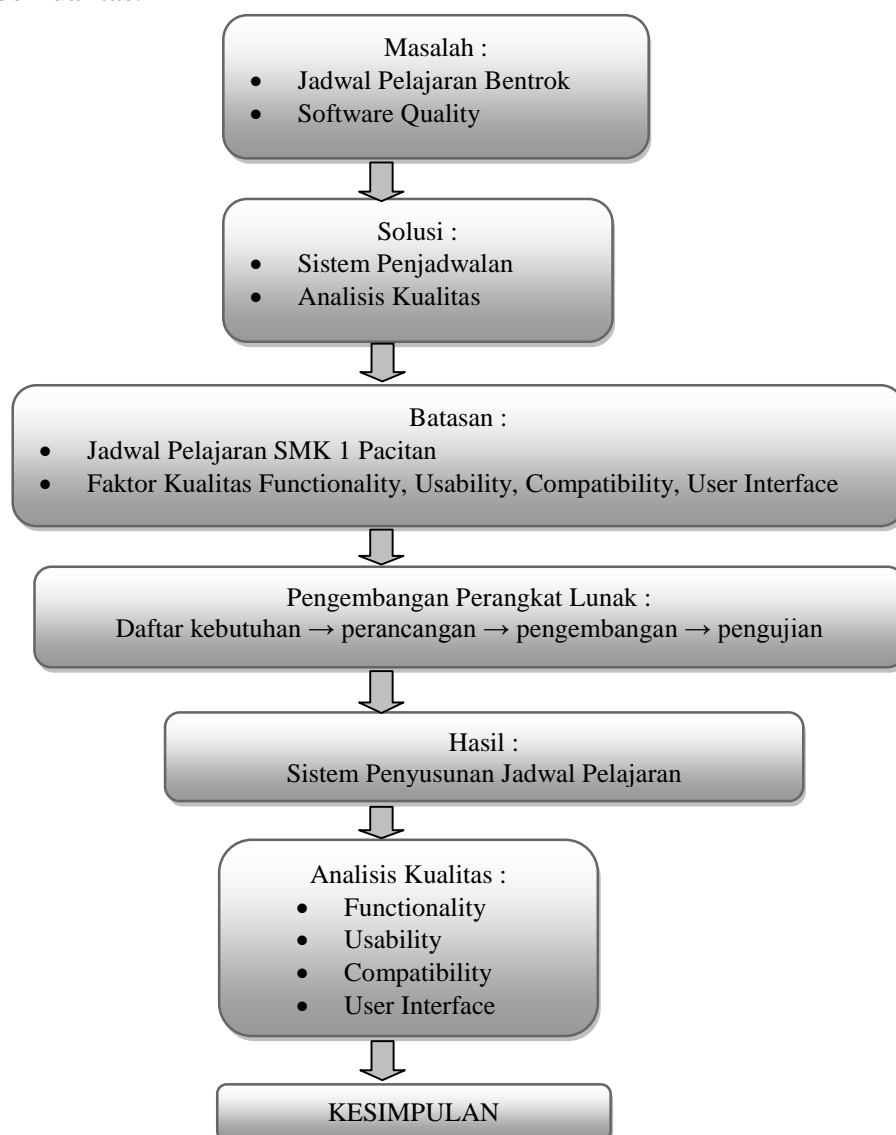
Masalah :
- Jadwal Pelajaran Bentrok
- Software Quality

Solusi :
- Sistem Penjadwalan
- Analisis Kualitas

Batasan :
- Jadwal Pelajaran SMK 1 Pacitan
- Faktor Kualitas Functionality, Usability, Compatibility, User Interface

Pengembangan Perangkat Lunak :
Daftar kebutuhan → perancangan → pengembangan → pengujian

Hasil :
Sistem Penyusunan Jadwal Pelajaran

Analisis Kualitas :
- Functionality
- Usability
- Compatibility
- User Interface

KESIMPULAN